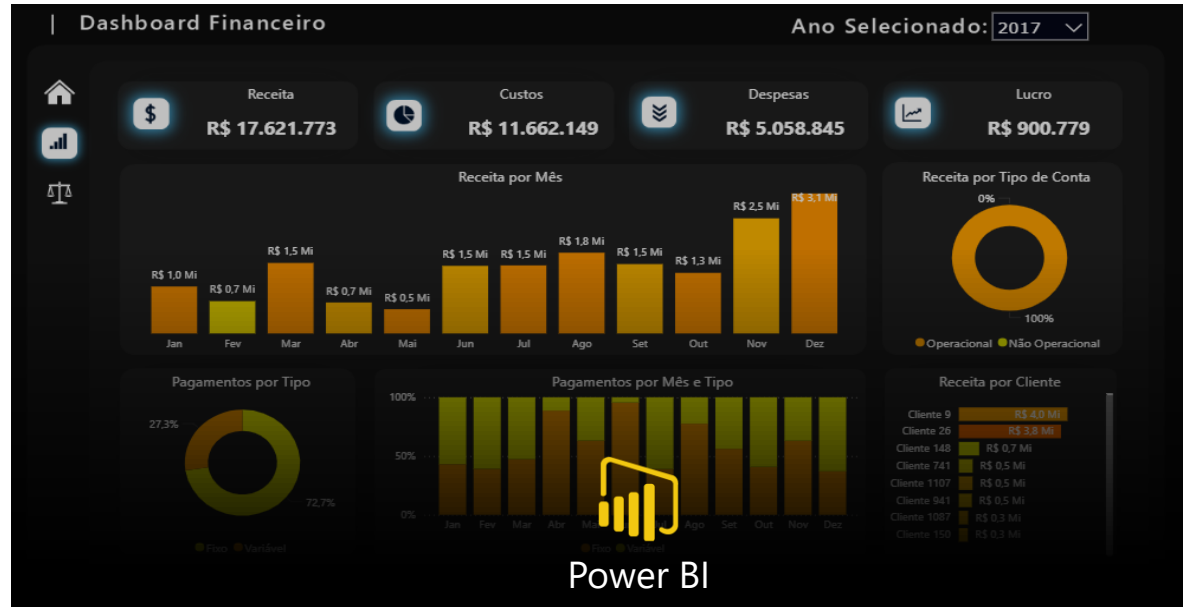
| Dashboard Financeiro

Ano Selecionado: 2017

Receita
R$ 17.621.773

Custos
R$ 11.662.149

Despesas
R$ 5.058.845

Lucro
R$ 900.779

Receita por Mês

R$ 1,0 Mi
R$ 0,7 Mi
R$ 1,5 Mi
R$ 0,7 Mi
R$ 0,5 Mi
R$ 1,5 Mi
R$ 1,5 Mi
R$ 1,8 Mi
R$ 1,5 Mi
R$ 1,3 Mi
R$ 2,5 Mi
R$ 3,1 Mi

Jan Fev Mar Abr Mai Jun Jul Ago Set Out Nov Dez

Receita por Tipo de Conta

0%
100%

Operacional Não Operacional

Pagamentos por Tipo

27,3%
72,7%

Fixo Variável

Pagamentos por Mês e Tipo

100%
50%
0%

Jan Fev Mar Abr Ma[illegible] Ago Set Out Nov Dez

Fixo Variável

Receita por Cliente

Cliente 9 R$ 4,0 Mi
Cliente 26 R$ 3,8 Mi
Cliente 148 R$ 0,7 Mi
Cliente 741 R$ 0,5 Mi
Cliente 1107 R$ 0,5 Mi
Cliente 941 R$ 0,5 Mi
Cliente 1087 R$ 0,3 Mi
Cliente 150 R$ 0,3 Mi

Power BI